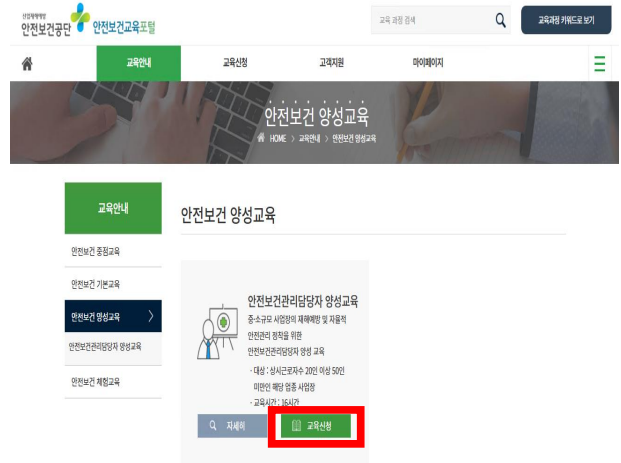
산업재해예방
안전보건공단 안전보건교육포털

교육 과정 검색

교육과정 키워드로 보기

교육안내
교육신청
고객지원
마이페이지

안전보건 양성교육
HOME > 교육안내 > 안전보건 양성교육

교육안내
안전보건 종합교육
안전보건 기본교육
안전보건 양성교육
안전보건관리담당자 양성교육
안전보건 체험교육

안전보건 양성교육

안전보건관리담당자 양성교육
중소규모 사업장의 재해예방 및 자율적 안전관리 정착을 위한 안전보건관리담당자 양성 교육
· 대상 : 상시근로자수 20인 이상 50인 미만인 해당 업종 사업장
· 교육시간 : 16시간

자세히
교육신청